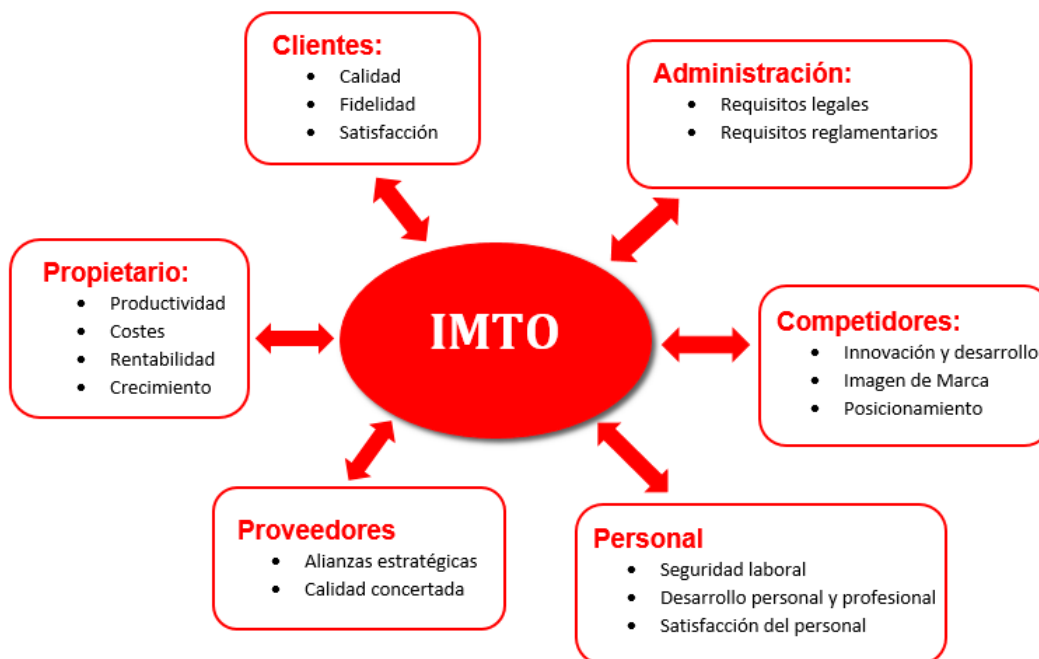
Clientes:
- Calidad
- Fidelidad
- Satisfacción

Administración:
- Requisitos legales
- Requisitos reglamentarios

Propietario:
- Productividad
- Costes
- Rentabilidad
- Crecimiento

IMTO

Competidores:
- Innovación y desarrollo
- Imagen de Marca
- Posicionamiento

Proveedores
- Alianzas estratégicas
- Calidad concertada

Personal
- Seguridad laboral
- Desarrollo personal y profesional
- Satisfacción del personal